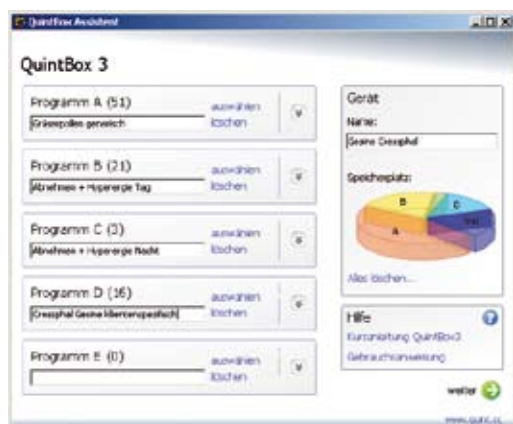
QuintBox Assistent

QuintBox 3

Programm A (51)
Gräserpollen generisch
auswählen
löschen

Programm B (21)
Abnehmen + Hyperergie Tag
auswählen
löschen

Programm C (3)
Abnehmen + Hyperergie Nacht
auswählen
löschen

Programm D (16)
Gresspfad Gesine Mileniumspezifisch
auswählen
löschen

Programm E (0)
auswählen
löschen

Gerät
Name:
Gesine Gresspfad
Speicherplatz:
B
C
A
frei
Alles löschen...

Hilfe
Kurzanleitung QuintBox3
Gebrauchsanweisung

weiter

www.quint.cc